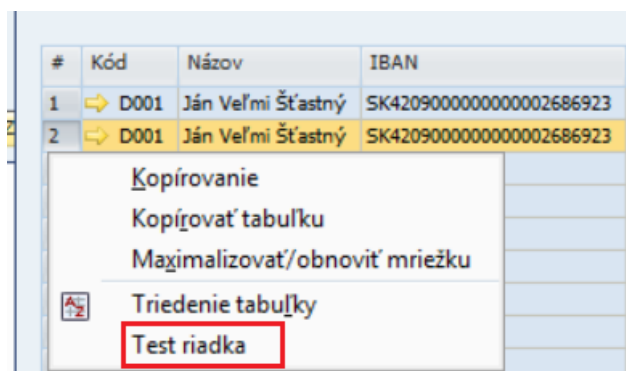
| # | Kód | Názov | IBAN |
|---|---|---|---|
| 1 | D001 | Ján Veľmi Šťastný | SK4209000000000002686923 |
| 2 | D001 | Ján Veľmi Šťastný | SK4209000000000002686923 |

Kopírovanie
Kopírovať tabuľku
Maximalizovať/obnoviť mriežku
Triedenie tabuľky
Test riadka